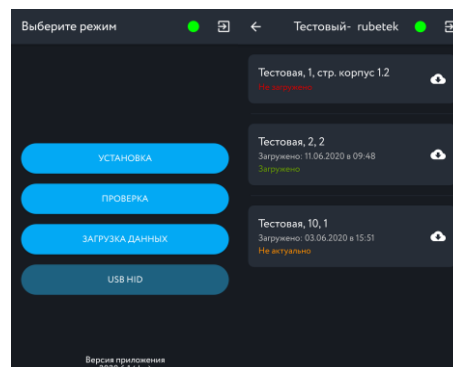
Выберите режим

УСТАНОВКА

ПРОВЕРКА

ЗАГРУЗКА ДАННЫХ

USB HID

Версия приложения
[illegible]

Тестовый- rubetek

Тестовая, 1, стр. корпус 1.2
Не загружено

Тестовая, 2, 2
Загружено: 11.06.2020 в 09:48
Загружено

Тестовая, 10, 1
Загружено: 03.06.2020 в 15:51
Не актуально